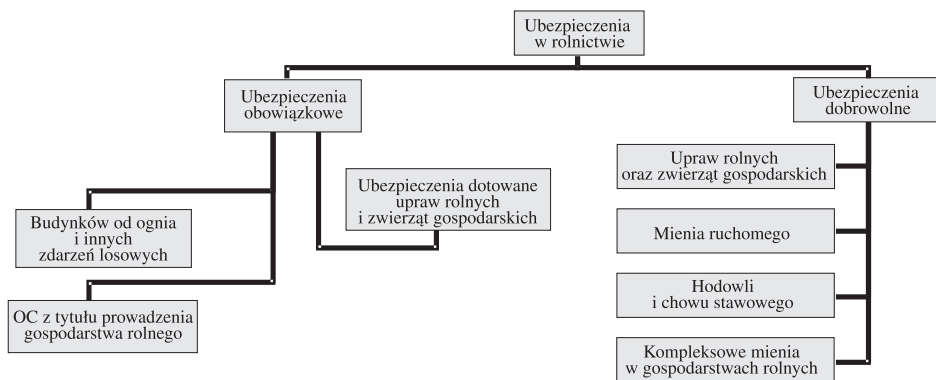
Ubezpieczenia w rolnictwie

Ubezpieczenia obowiązkowe

Budynków od ognia i innych zdarzeń losowych

OC z tytułu prowadzenia gospodarstwa rolnego

Ubezpieczenia dotowane upraw rolnych i zwierząt gospodarskich

Ubezpieczenia dobrowolne

Upraw rolnych oraz zwierząt gospodarskich

Mienia ruchomego

Hodowli i chowu stawowego

Kompleksowe mienia w gospodarstwach rolnych